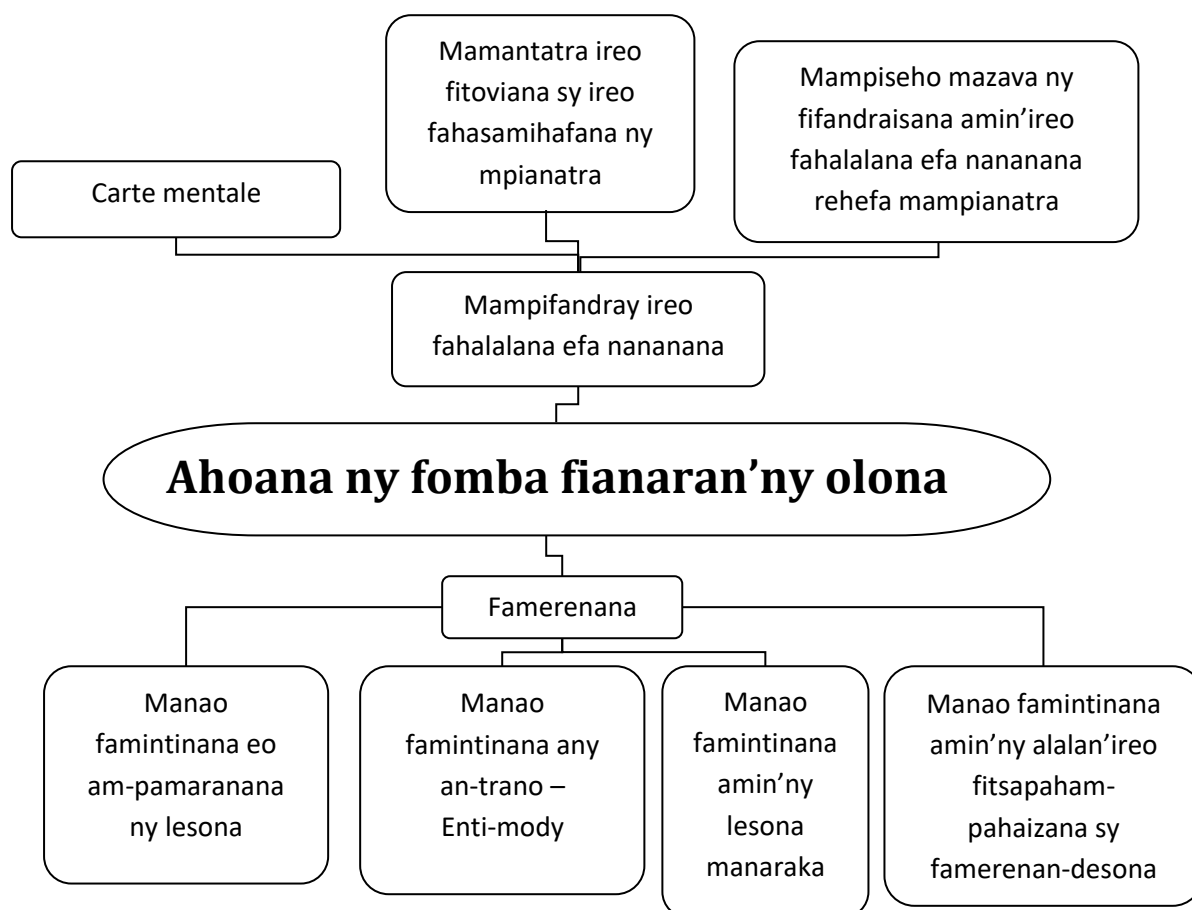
Mamantatra ireo fitoviana sy ireo fahasamihafana ny mpianatra

Mampiseho mazava ny fifandraisana amin'ireo fahalalana efa nananana rehefa mampianatra

Carte mentale

Mampifandray ireo fahalalana efa nananana

Ahoana ny fomba fianaran'ny olona

Famerenana

Manao famintinana eo am-pamaranana ny lesona

Manao famintinana any an-trano – Enti-mody

Manao famintinana amin'ny lesona manaraka

Manao famintinana amin'ny alalan'ireo fitsapaham-pahaizana sy famerenan-desona